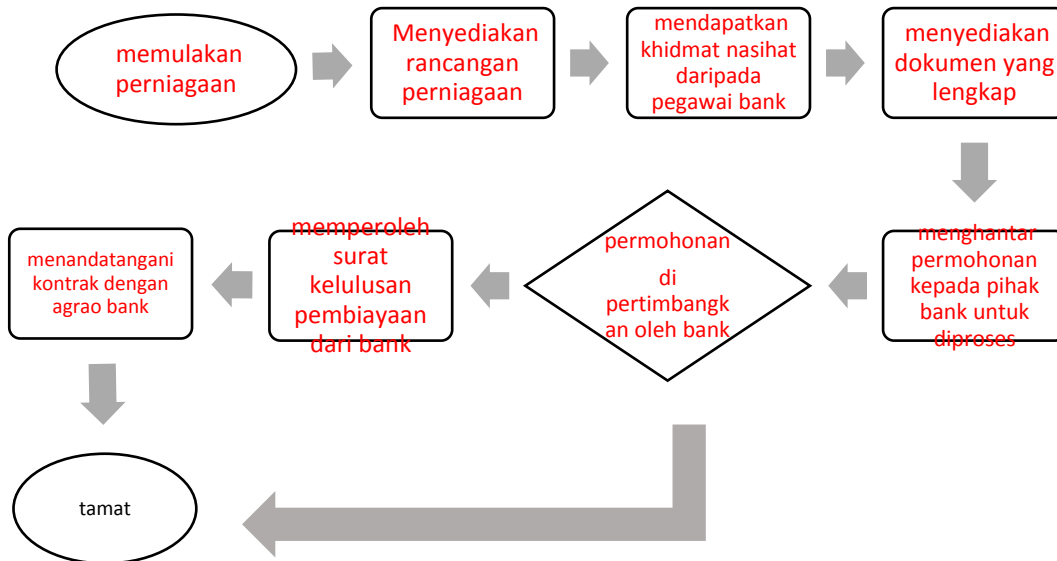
memulakan perniagaan

Menyediakan rancangan perniagaan

mendapatkan khidmat nasihat daripada pegawai bank

menyediakan dokumen yang lengkap

menghantar permohonan kepada pihak bank untuk diproses

permohonan di pertimbangkan oleh bank

memperoleh surat kelulusan pembiayaan dari bank

menandatangani kontrak dengan agrao bank

tamat